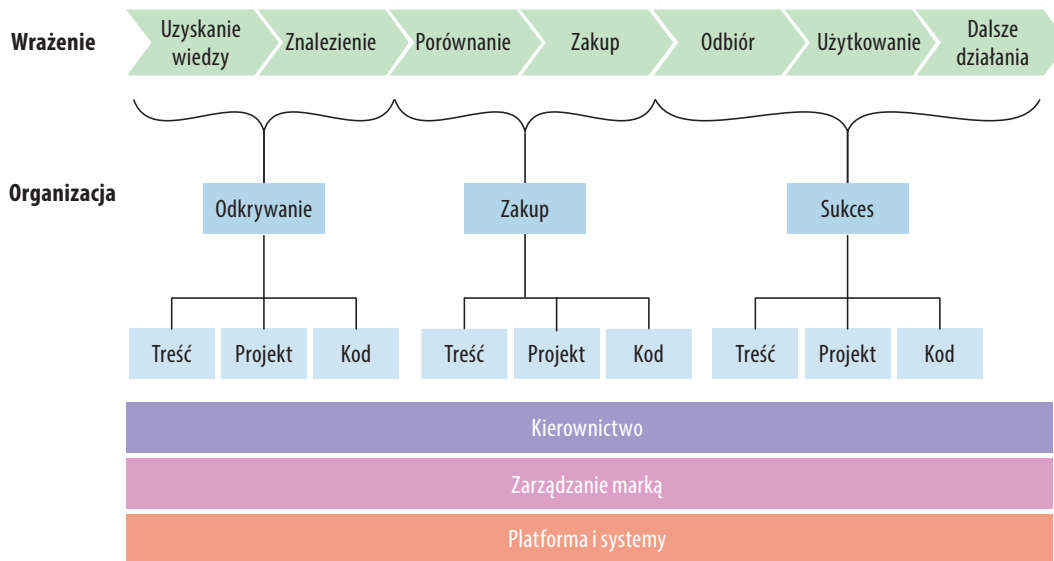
Wrażenie

Uzyskanie wiedzy

Znalezienie

Porównanie

Zakup

Odbiór

Użytkowanie

Dalsze działania

Organizacja

Odkrywanie

Zakup

Sukces

Treść

Projekt

Kod

Treść

Projekt

Kod

Treść

Projekt

Kod

Kierownictwo

Zarządzanie marką

Platforma i systemy